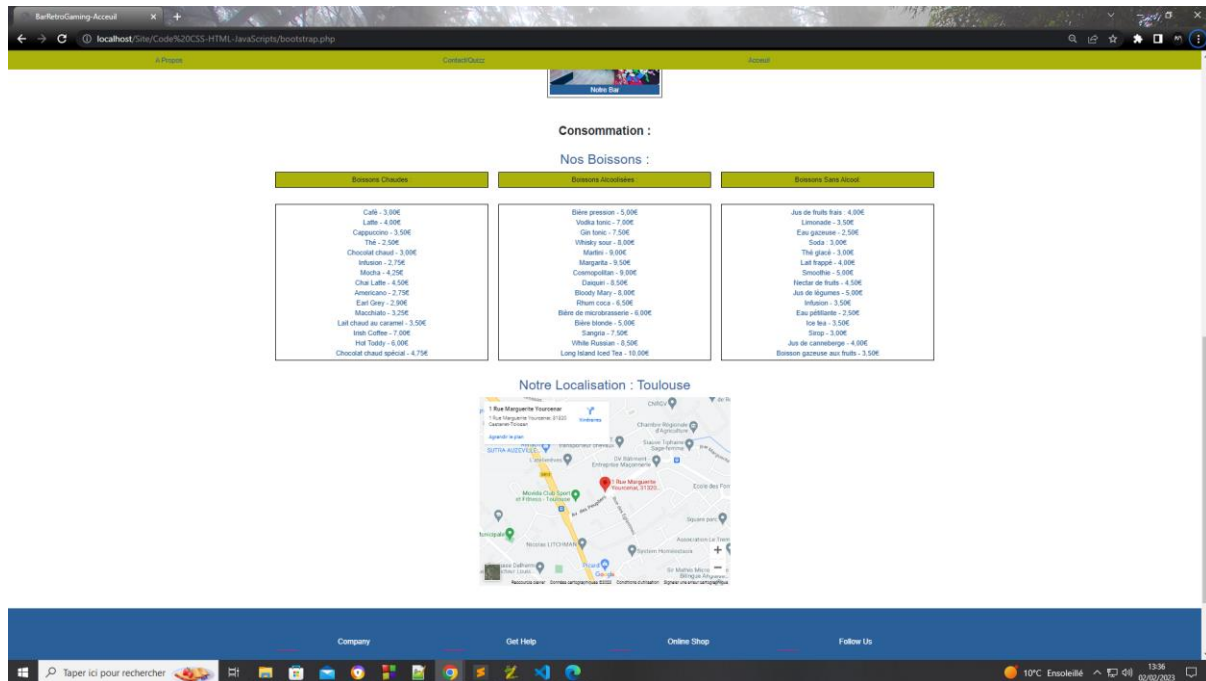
BarRetroGaming-Acceuil
localhost/Site/Code%20CSS-HTML-JavaScripts/bootstrap.php

A Propos
Contact/Quizz
Acceuil

Notre Bar

Consommation :

Nos Boissons :

| Boissons Chaudes | Boissons Alcoolisées | Boissons Sans Alcool |
|---|---|---|
| Café - 3,00€ | Bière pression - 5,00€ | Jus de fruits frais - 4,00€ |
| Latte - 4,00€ | Vodka tonic - 7,00€ | Limonade - 3,50€ |
| Cappuccino - 3,50€ | Gin tonic - 7,50€ | Eau gazeuse - 2,50€ |
| Thé - 2,50€ | Whisky sour - 8,00€ | Soda - 3,00€ |
| Chocolat chaud - 3,00€ | Martini - 9,00€ | Thé glacé - 3,00€ |
| Infusion - 2,75€ | Margarita - 9,50€ | Lait frappé - 4,00€ |
| Mocha - 4,25€ | Cosmopolitan - 9,00€ | Smoothie - 5,00€ |
| Chai Latte - 4,50€ | Daiquiri - 8,50€ | Nectar de fruits - 4,50€ |
| Americano - 2,75€ | Bloody Mary - 8,00€ | Jus de légumes - 5,00€ |
| Earl Grey - 2,90€ | Rhum coca - 6,50€ | Infusion - 3,50€ |
| Macchiato - 3,25€ | Bière de microbrasserie - 6,00€ | Eau pétillante - 2,50€ |
| Lait chaud au caramel - 3,50€ | Bière blonde - 5,00€ | Ice tea - 3,50€ |
| Irish Coffee - 7,00€ | Sangria - 7,50€ | Sirop - 3,00€ |
| Hot Toddy - 6,00€ | White Russian - 8,50€ | Jus de canneberge - 4,00€ |
| Chocolat chaud spécial - 4,75€ | Long Island Iced Tea - 10,00€ | Boisson gazeuse aux fruits - 3,50€ |

Notre Localisation : Toulouse

1 Rue Marguerite Yourcenar
Itinéraires
Agrandir le plan
CNRGV
Chambre Régionale d'Agriculture
SUTRA AUZEVILLE
Sigvie Toiture
DV Bâtiment Entreprise Maçonnerie
1 Rue Marguerite Yourcenar, 31320...
Movida Club Sport et Fitness - Toulouse
Square parc
Nicolas LITCHMAN
System Homeostasia
Google
Raccourcis clavier Données cartographiques ©2023 Conditions d'utilisation Signaler une erreur cartographique

Company
Get Help
Online Shop
Follow Us

Taper ici pour rechercher
10°C Ensoleillé 13:36 02/02/2023